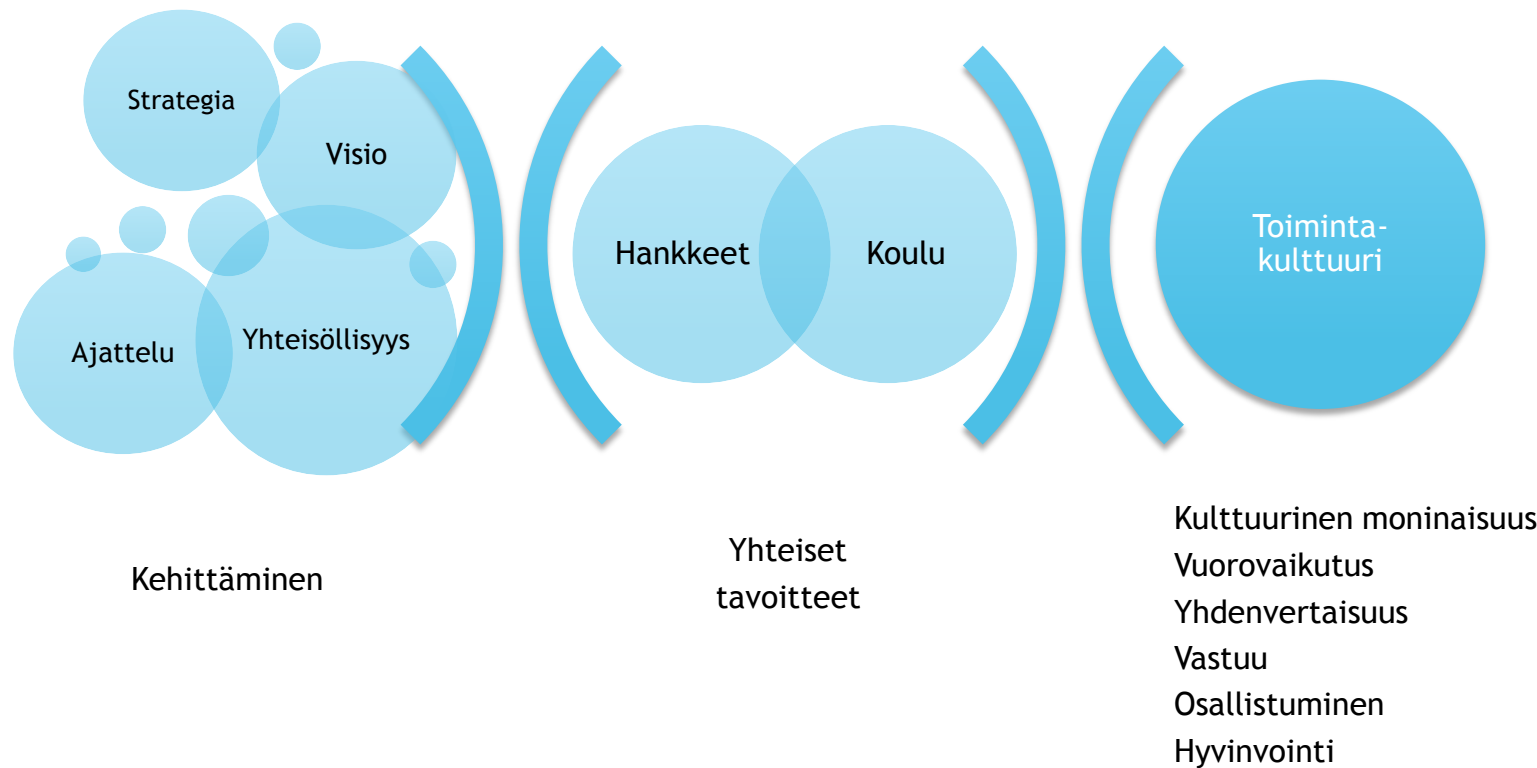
Strategia

Visio

Ajattelu

Yhteisöllisyys

Hankkeet

Koulu

Toimintakulttuuri

Kehittäminen

Yhteiset tavoitteet

Kulttuurinen moninaisuus
Vuorovaikutus
Yhdenvertaisuus
Vastuu
Osallistuminen
Hyvinvointi